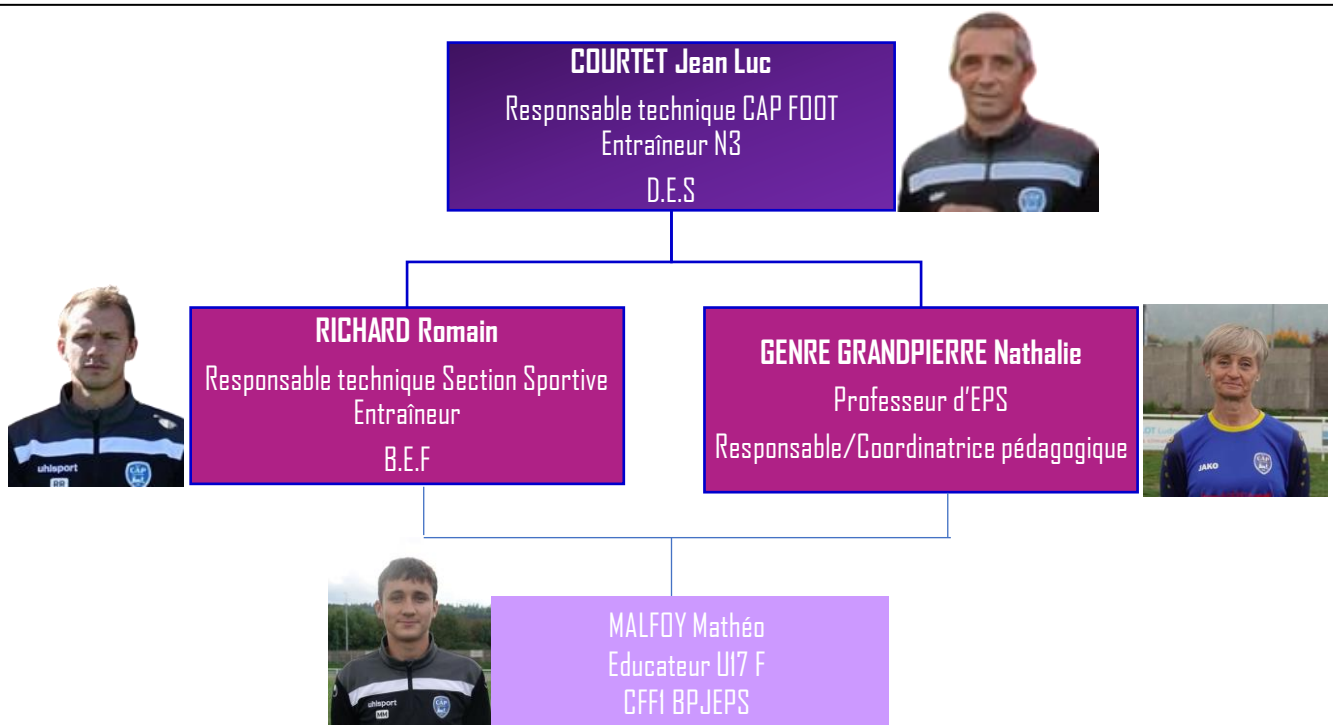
COURTET Jean Luc

Responsable technique CAP FOOT
Entraîneur N3

D.E.S

RICHARD Romain

Responsable technique Section Sportive
Entraîneur

B.E.F

GENRE GRANDPIERRE Nathalie

Professeur d'EPS

Responsable/Coordinatrice pédagogique

MALFOY Mathéo
Educateur U17 F
CFF1 BPJEPS